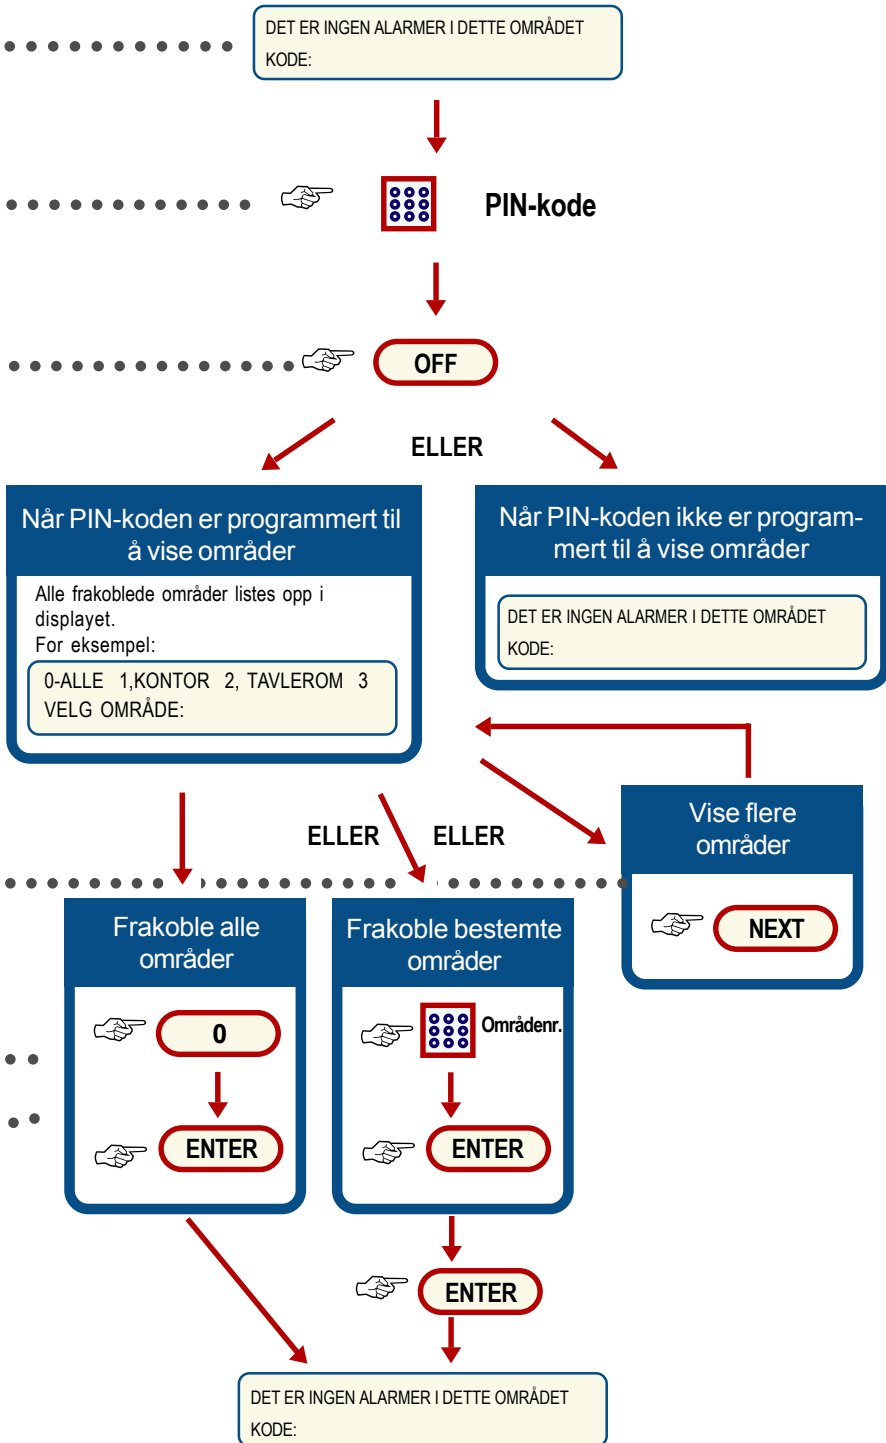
DET ER INGEN ALARMER I DETTE OMRÅDET
KODE:

PIN-kode

OFF

ELLER

Når PIN-koden er programmert til å vise områder

Alle frakoblede områder listes opp i displayet.
For eksempel:

0-ALLE 1,KONTOR 2, TAVLEROM 3
VELG OMRÅDE:

Når PIN-koden ikke er programmert til å vise områder

DET ER INGEN ALARMER I DETTE OMRÅDET
KODE:

ELLER

ELLER

Vise flere områder

NEXT

Frakoble alle områder

0

ENTER

Frakoble bestemte områder

Områdenr.

ENTER

ENTER

DET ER INGEN ALARMER I DETTE OMRÅDET
KODE: